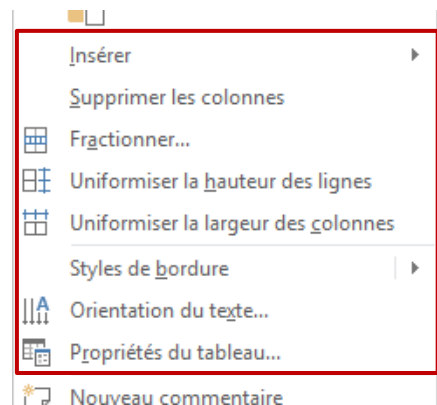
Insérer

Supprimer les colonnes

Fractionner...

Uniformiser la hauteur des lignes

Uniformiser la largeur des colonnes

Styles de bordure

Orientation du texte...

Propriétés du tableau...

Nouveau commentaire